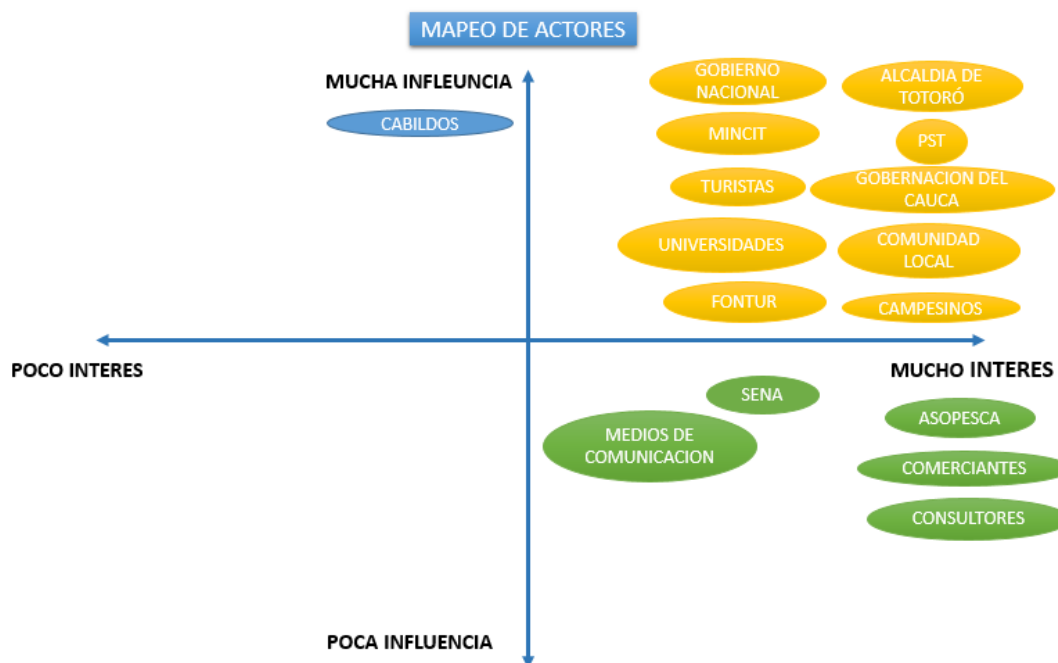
MAPEO DE ACTORES

MUCHA INFLEUNCIA

CABILDOS

GOBIERNO NACIONAL

ALCALDIA DE TOTORÓ

MINCIT

PST

TURISTAS

GOBERNACION DEL CAUCA

UNIVERSIDADES

COMUNIDAD LOCAL

FONTUR

CAMPESINOS

POCO INTERES

MUCHO INTERES

SENA

ASOPESCA

MEDIOS DE COMUNICACION

COMERCIANTES

CONSULTORES

POCA INFLUENCIA